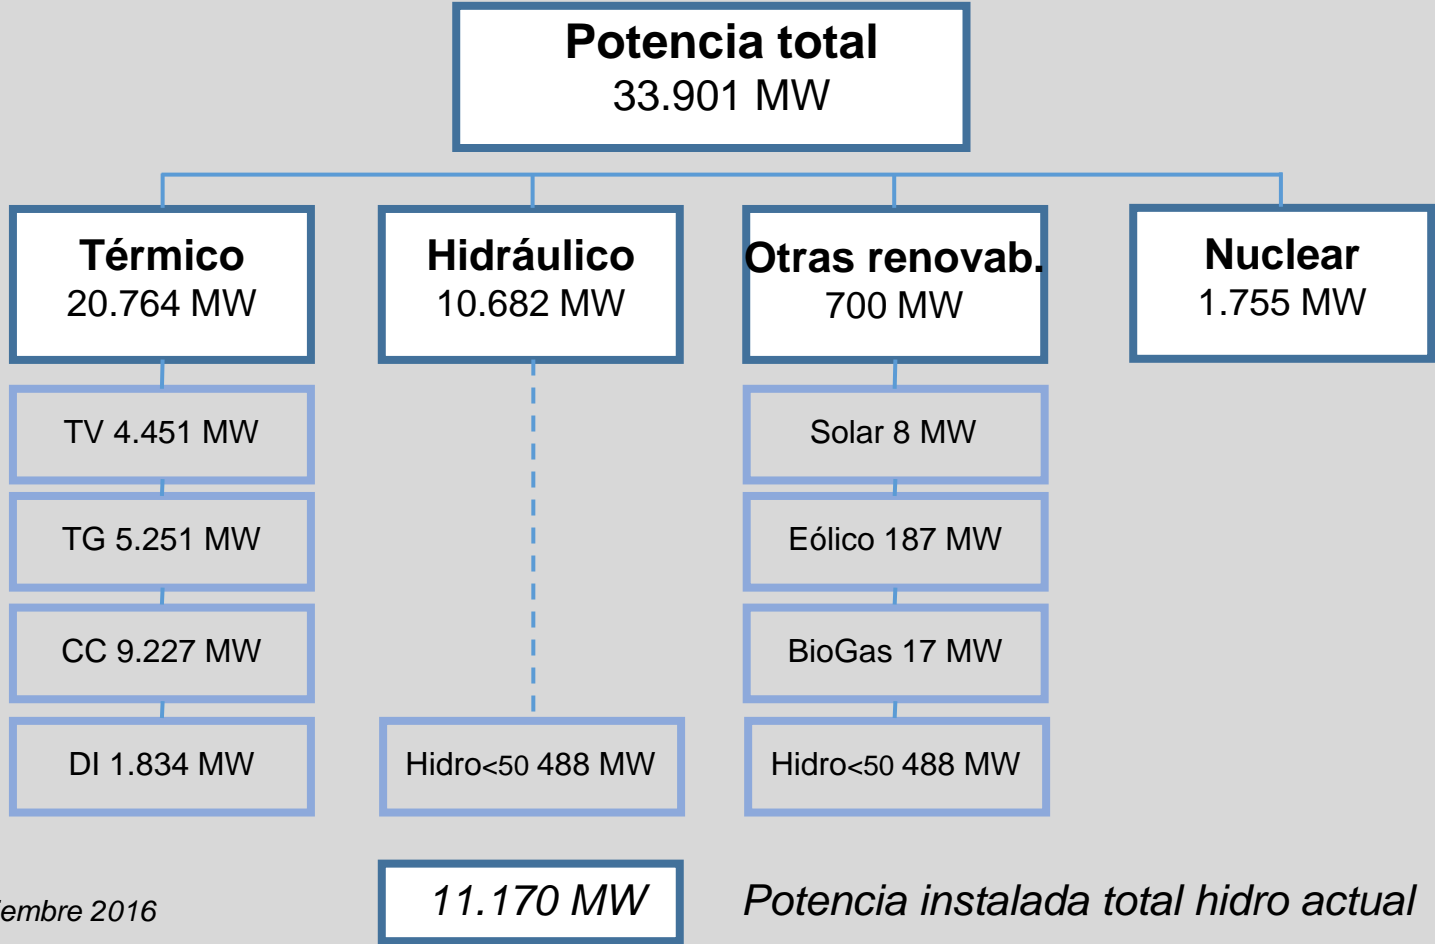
**Potencia total**
33.901 MW

**Térmico**
20.764 MW

**Hidráulico**
10.682 MW

**Otras renovab.**
700 MW

**Nuclear**
1.755 MW

TV 4.451 MW

TG 5.251 MW

CC 9.227 MW

DI 1.834 MW

Hidro<50 488 MW

Solar 8 MW

Eólico 187 MW

BioGas 17 MW

Hidro<50 488 MW

11.170 MW

Potencia instalada total hidro actual

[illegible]embre 2016